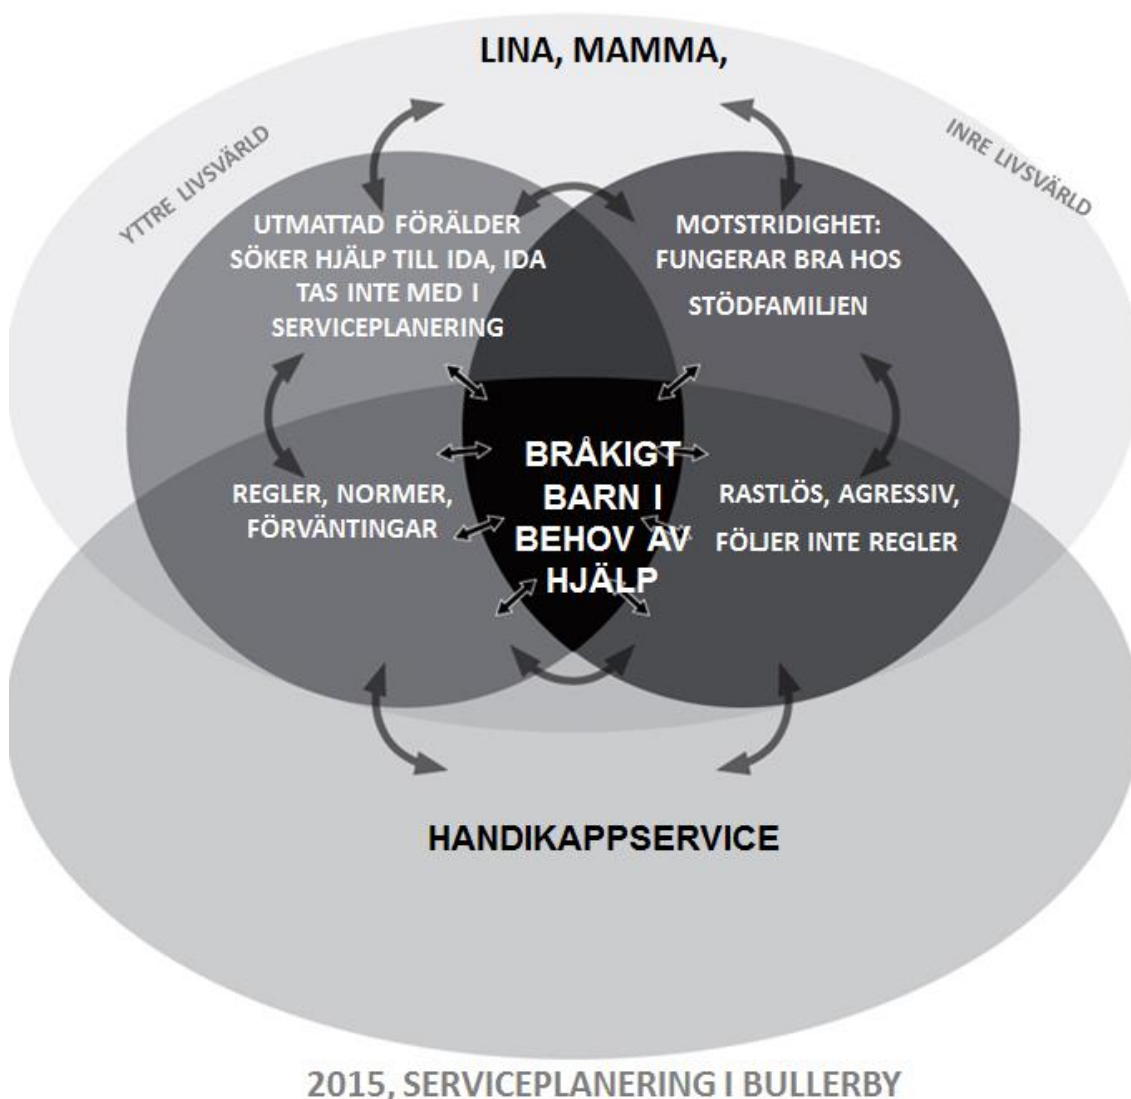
LINA, MAMMA,

YTTRE LIVSVÄRLD

INRE LIVSVÄRLD

UTMATTAD FÖRÄLDER SÖKER HJÄLP TILL IDA, IDA TAS INTE MED I SERVICEPLANERING

MOTSTRIDIGHET: FUNGERAR BRA HOS STÖDFAMILJEN

REGLER, NORMER, FÖRVÄNTINGAR

BRÅKIGT BARN I BEHOV AV HJÄLP

RASTLÖS, AGRESSIV, FÖLJER INTE REGLER

HANDIKAPPSERVICE

2015, SERVICEPLANERING I BULLERBY